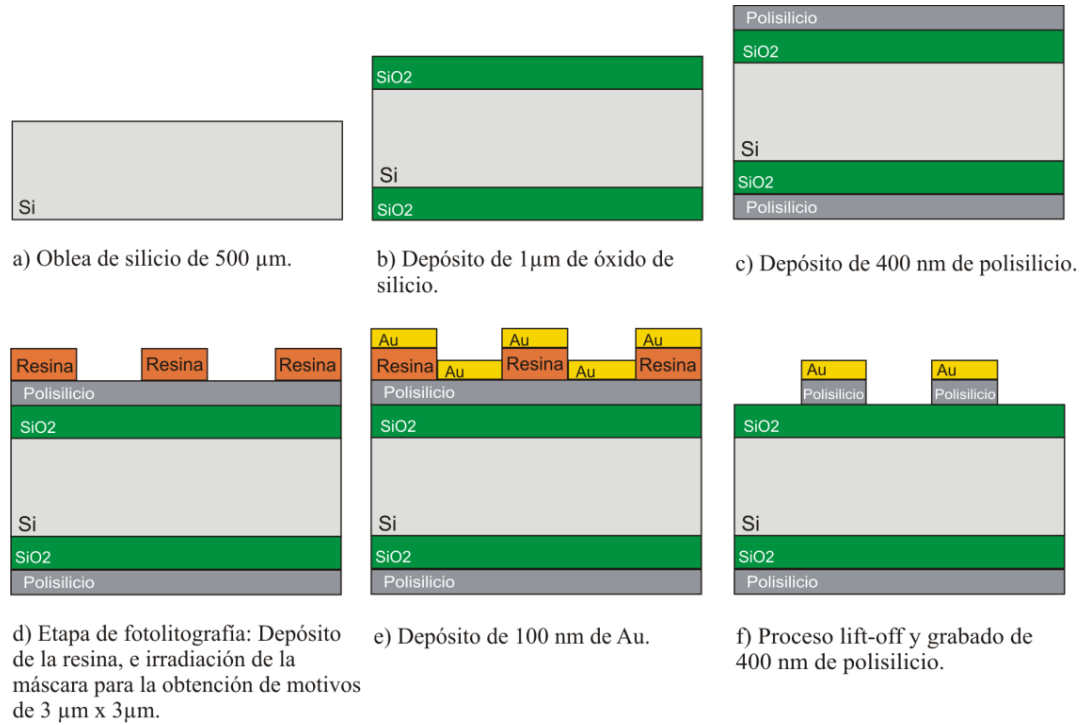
Si

a) Oblea de silicio de 500 µm.

SiO2
Si
SiO2

b) Depósito de 1µm de óxido de silicio.

Polisilicio
SiO2
Si
SiO2
Polisilicio

c) Depósito de 400 nm de polisilicio.

Resina Resina Resina
Polisilicio
SiO2
Si
SiO2
Polisilicio

d) Etapa de fotolitografía: Depósito de la resina, e irradiación de la máscara para la obtención de motivos de 3 µm x 3µm.

Au Au Au
Resina Au Resina Au Resina
Polisilicio
SiO2
Si
SiO2
Polisilicio

e) Depósito de 100 nm de Au.

Au Au
Polisilicio Polisilicio
SiO2
Si
SiO2
Polisilicio

f) Proceso lift-off y grabado de 400 nm de polisilicio.